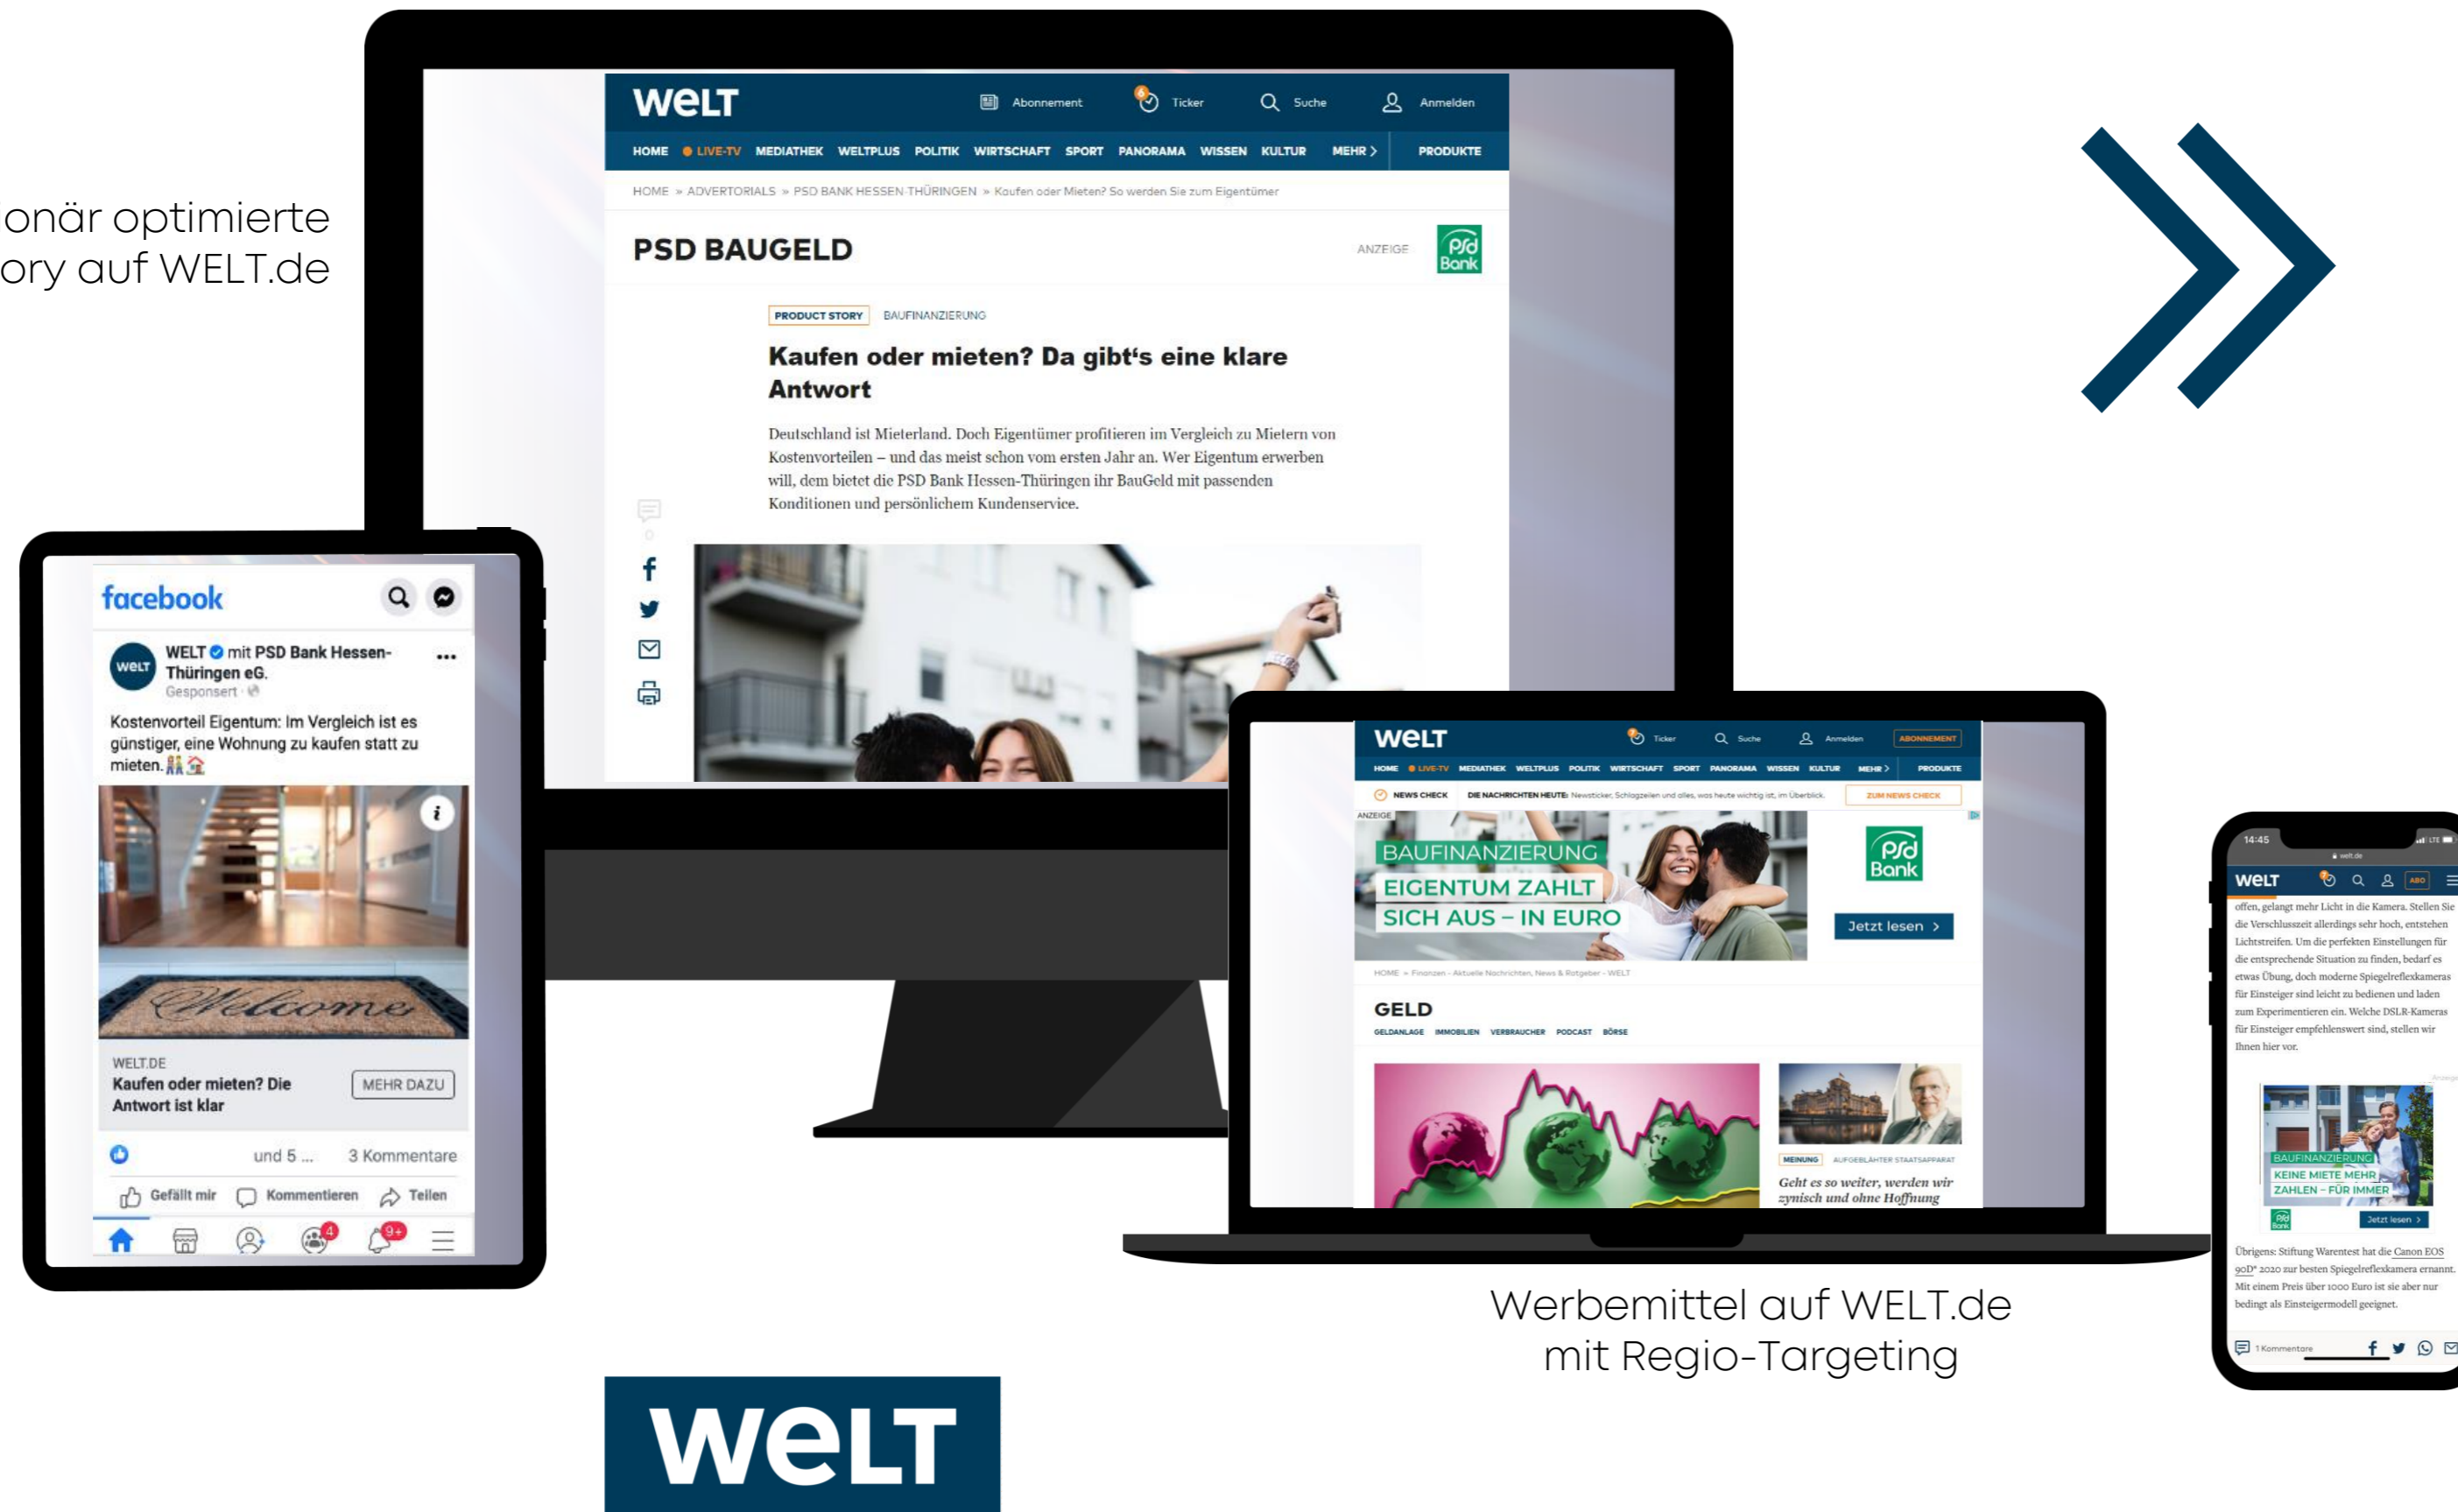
onär optimierte
ory auf WELT.de

WELT Abonnement Ticker Suche Anmelden
HOME LIVE-TV MEDIATHEK WELTPLUS POLITIK WIRTSCHAFT SPORT PANORAMA WISSEN KULTUR MEHR PRODUKTE
HOME » ADVERTORIALS » PSD BANK HESSEN-THÜRINGEN » Kaufen oder Mieten? So werden Sie zum Eigentümer

PSD BAUGELD
ANZEIGE
PSD Bank

PRODUCT STORY BAUFINANZIERUNG
Kaufen oder mieten? Da gibt's eine klare Antwort

Deutschland ist Mieterland. Doch Eigentümer profitieren im Vergleich zu Mietern von Kostenvorteilen – und das meist schon vom ersten Jahr an. Wer Eigentum erwerben will, dem bietet die PSD Bank Hessen-Thüringen ihr BauGeld mit passenden Konditionen und persönlichem Kundenservice.

facebook
WELT mit PSD Bank Hessen-Thüringen eG.
Gesponsert
Kostenvorteil Eigentum: Im Vergleich ist es günstiger, eine Wohnung zu kaufen statt zu mieten.
Welcome
WELT.DE
Kaufen oder mieten? Die Antwort ist klar
MEHR DAZU
und 5 ... 3 Kommentare
Gefällt mir Kommentieren Teilen

WELT Ticker Suche Anmelden ABONNEMENT
HOME LIVE-TV MEDIATHEK WELTPLUS POLITIK WIRTSCHAFT SPORT PANORAMA WISSEN KULTUR MEHR PRODUKTE
NEWS CHECK DIE NACHRICHTEN HEUTE: Newsticker, Schlagzeilen und alles, was heute wichtig ist, im Überblick. ZUM NEWS CHECK
ANZEIGE
BAUFINANZIERUNG
EIGENTUM ZAHLT SICH AUS – IN EURO
PSD Bank
Jetzt lesen
HOME » Finanzen - Aktuelle Nachrichten, News & Ratgeber - WELT
GELD
GELDANLAGE IMMOBILIEN VERBRAUCHER PODCAST BÖRSE
MEINUNG AUFGEBLÄHTER STAATSAPPARAT
Geht es so weiter, werden wir zynisch und ohne Hoffnung

14:45
welt.de
WELT ABO
offen, gelangt mehr Licht in die Kamera. Stellen Sie die Verschlusszeit allerdings sehr hoch, entstehen Lichtstreifen. Um die perfekten Einstellungen für die entsprechende Situation zu finden, bedarf es etwas Übung, doch moderne Spiegelreflexkameras für Einsteiger sind leicht zu bedienen und laden zum Experimentieren ein. Welche DSLR-Kameras für Einsteiger empfehlenswert sind, stellen wir Ihnen hier vor.
BAUFINANZIERUNG
KEINE MIETE MEHR ZAHLEN – FÜR IMMER
Jetzt lesen
Übrigens: Stiftung Warentest hat die Canon EOS 90D* 2020 zur besten Spiegelreflexkamera ernannt. Mit einem Preis über 1000 Euro ist sie aber nur bedingt als Einsteigermodell geeignet.
1 Kommentare

Werbemittel auf WELT.de
mit Regio-Targeting

WELT